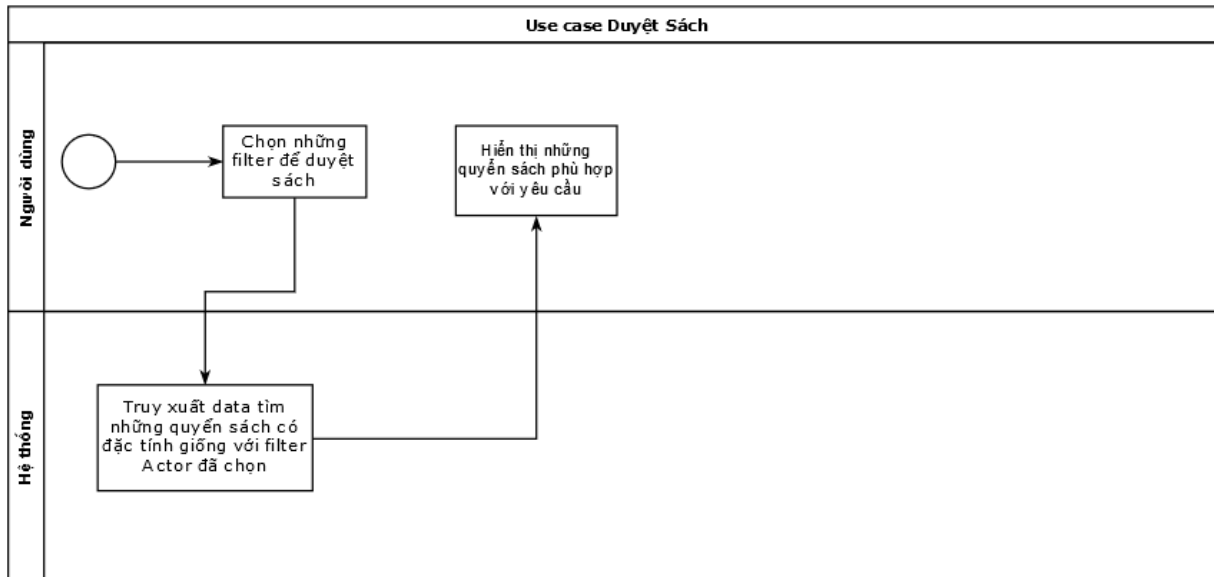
Use case Duyệt Sách

Người dùng

Chọn những filter để duyệt sách

Hiển thị những quyển sách phù hợp với yêu cầu

Hệ thống

Truy xuất data tìm những quyển sách có đặc tính giống với filter Actor đã chọn